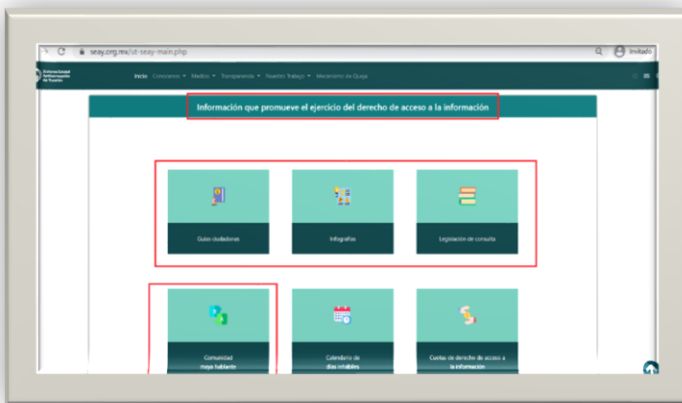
seay.org.mx/ut-seay-main.php

Invitado

Inicio Conocenos Medios Transparencia Nuestro Trabajo Mecanismo de Queja

Información que promueve el ejercicio del derecho de acceso a la información

Guías ciudadanas

Infografías

Legislación de consulta

Comunidad maya hablante

Calendario de días inhábiles

Cuotas de derecho de acceso a la información